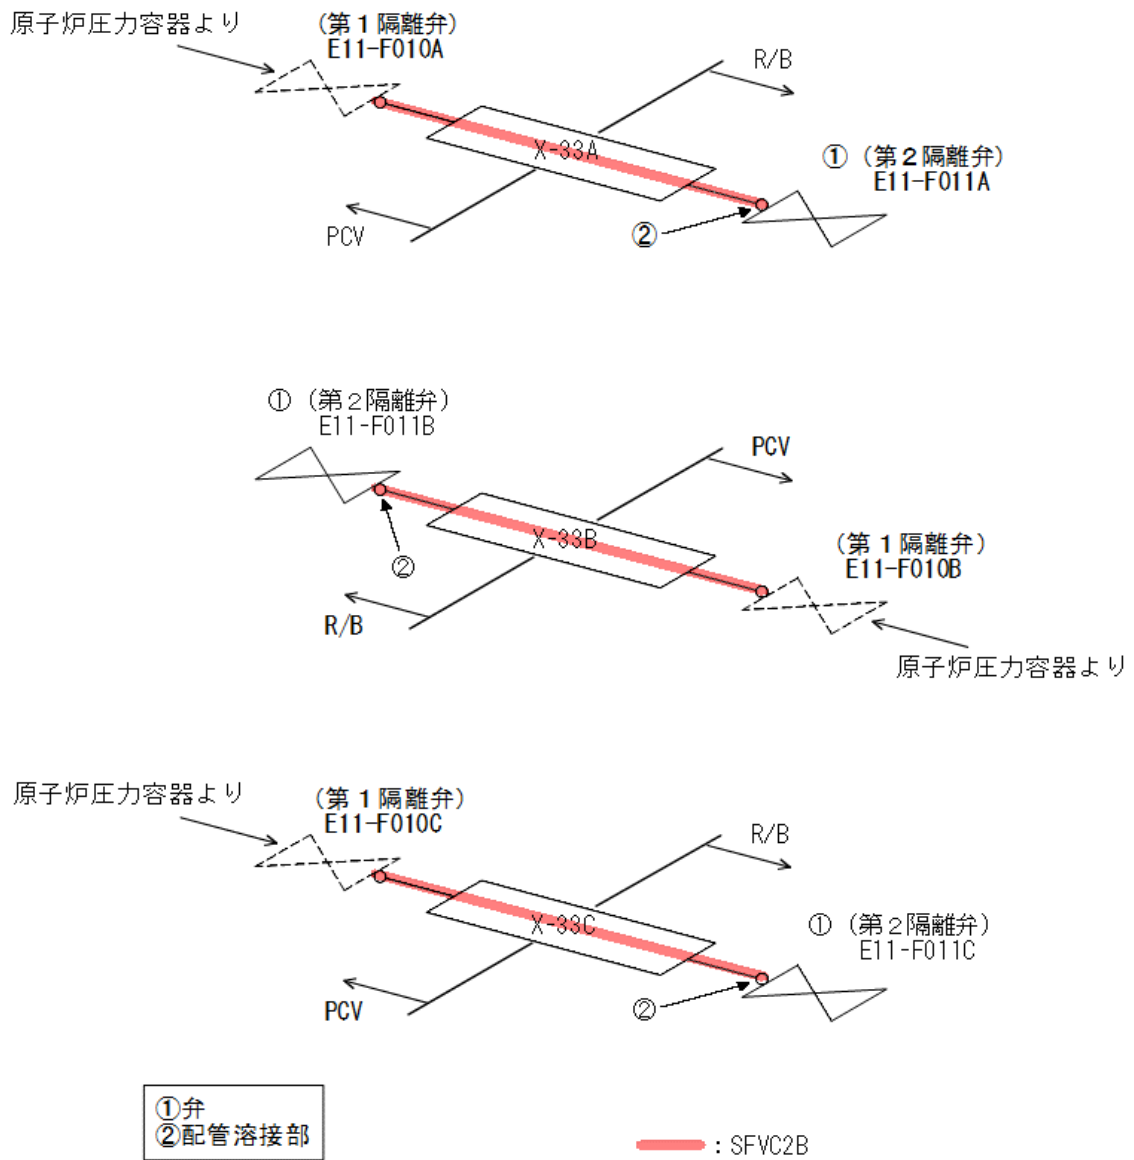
原子炉圧力容器より

（第１隔離弁）
E11-F010A

R/B

X-33A

①（第２隔離弁）
E11-F011A

PCV

②

①（第２隔離弁）
E11-F011B

PCV

X-33B

（第１隔離弁）
E11-F010B

②

R/B

原子炉圧力容器より

原子炉圧力容器より

（第１隔離弁）
E11-F010C

R/B

X-33C

①（第２隔離弁）
E11-F011C

PCV

②

①弁
②配管溶接部

：SFVC2B